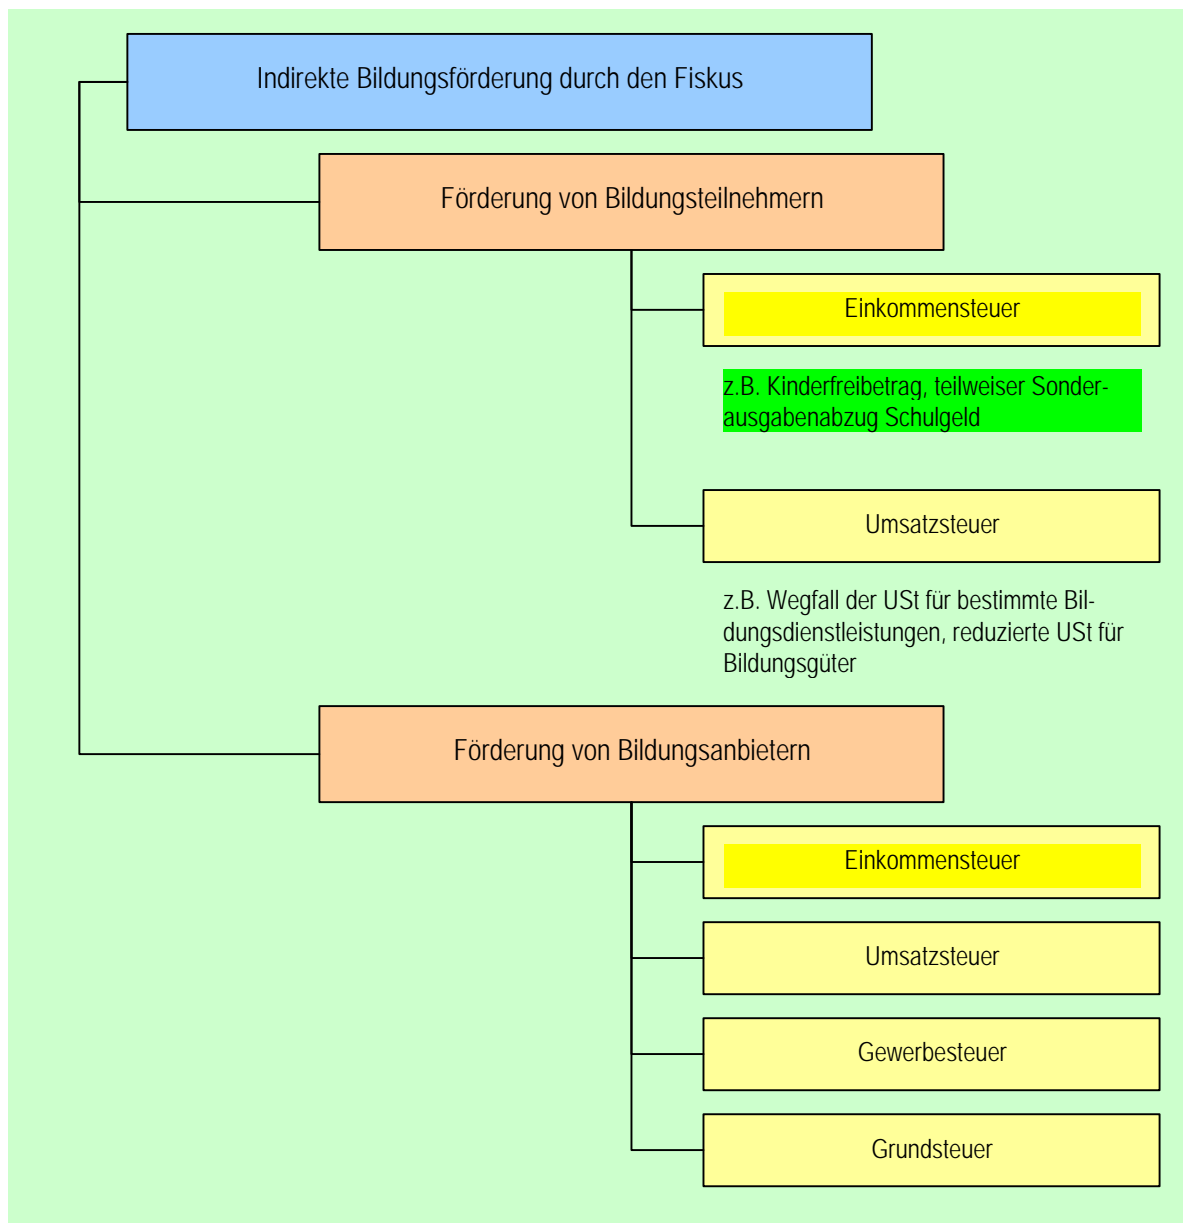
Indirekte Bildungsförderung durch den Fiskus

Förderung von Bildungsteilnehmern

Einkommensteuer

z.B. Kinderfreibetrag, teilweiser Sonderausgabenabzug Schulgeld

Umsatzsteuer

z.B. Wegfall der USt für bestimmte Bildungsdienstleistungen, reduzierte USt für Bildungsgüter

Förderung von Bildungsanbietern

Einkommensteuer

Umsatzsteuer

Gewerbesteuer

Grundsteuer